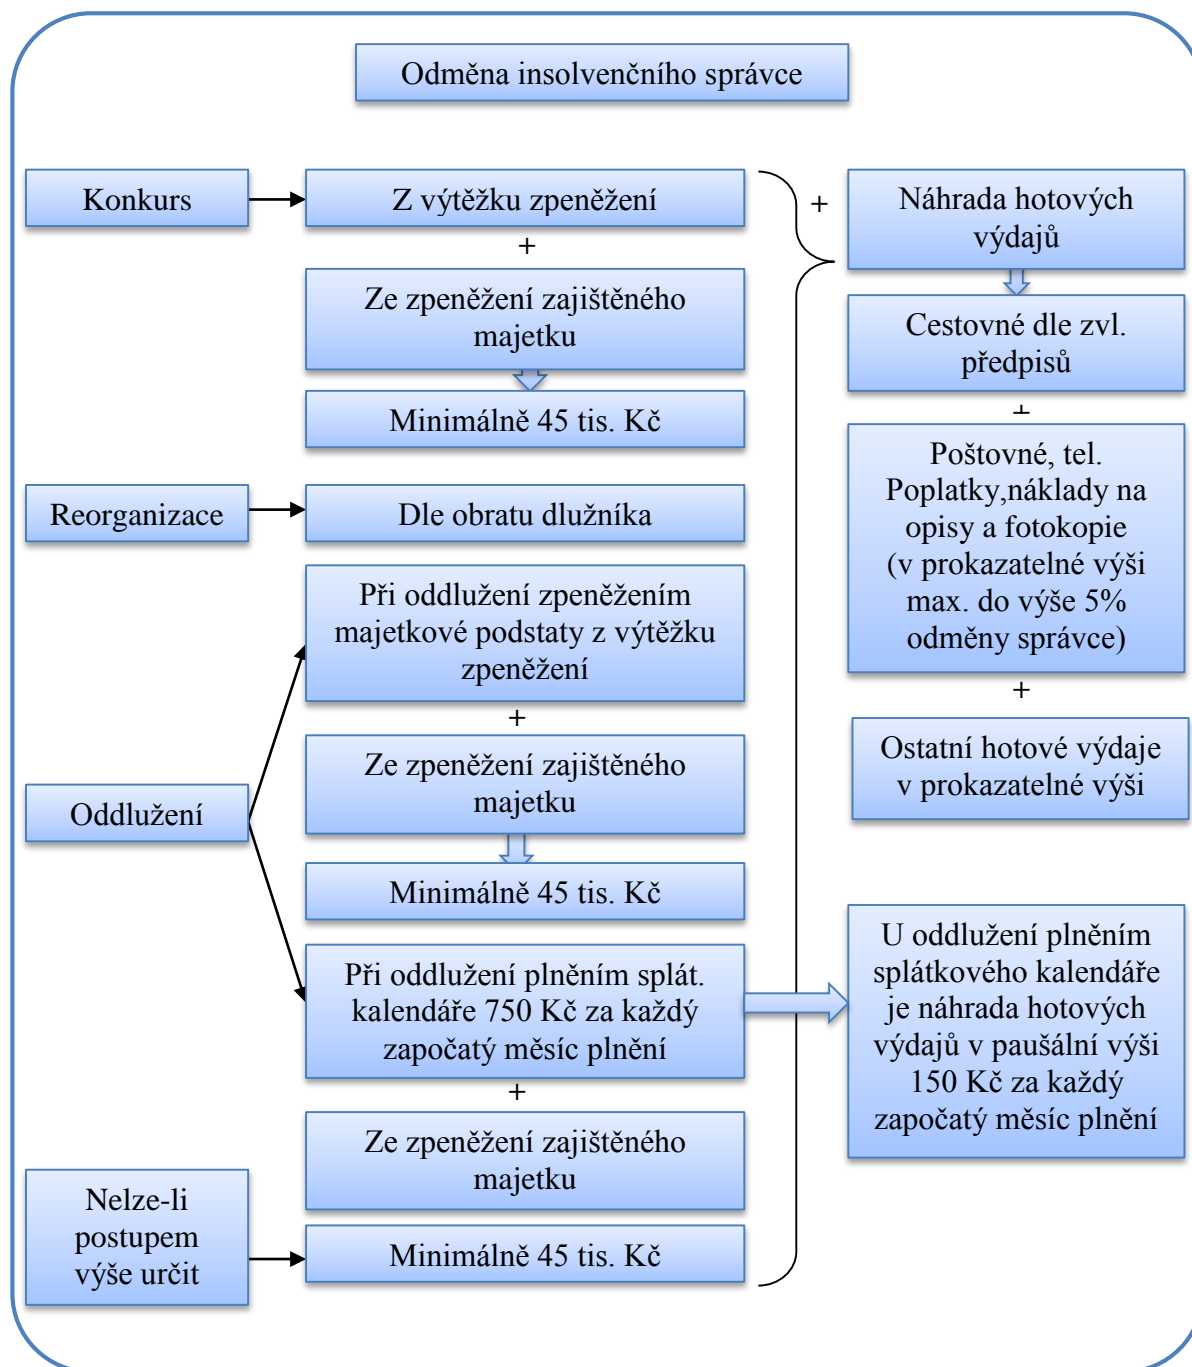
Odměna insolvenčního správce

Konkurs

Z výtěžku zpeněžení

+

Ze zpeněžení zajištěného majetku

Minimálně 45 tis. Kč

Reorganizace

Dle obratu dlužníka

Při oddlužení zpeněžením majetkové podstaty z výtěžku zpeněžení

+

Ze zpeněžení zajištěného majetku

Oddlužení

Minimálně 45 tis. Kč

Při oddlužení plněním splát. kalendáře 750 Kč za každý započatý měsíc plnění

+

Ze zpeněžení zajištěného majetku

Nelze-li postupem výše určit

Minimálně 45 tis. Kč

+

Náhrada hotových výdajů

Cestovné dle zvl. předpisů

+

Poštovné, tel. Poplatky,náklady na opisy a fotokopie (v prokazatelné výši max. do výše 5% odměny správce)

+

Ostatní hotové výdaje v prokazatelné výši

U oddlužení plněním splátkového kalendáře je náhrada hotových výdajů v paušální výši 150 Kč za každý započatý měsíc plnění